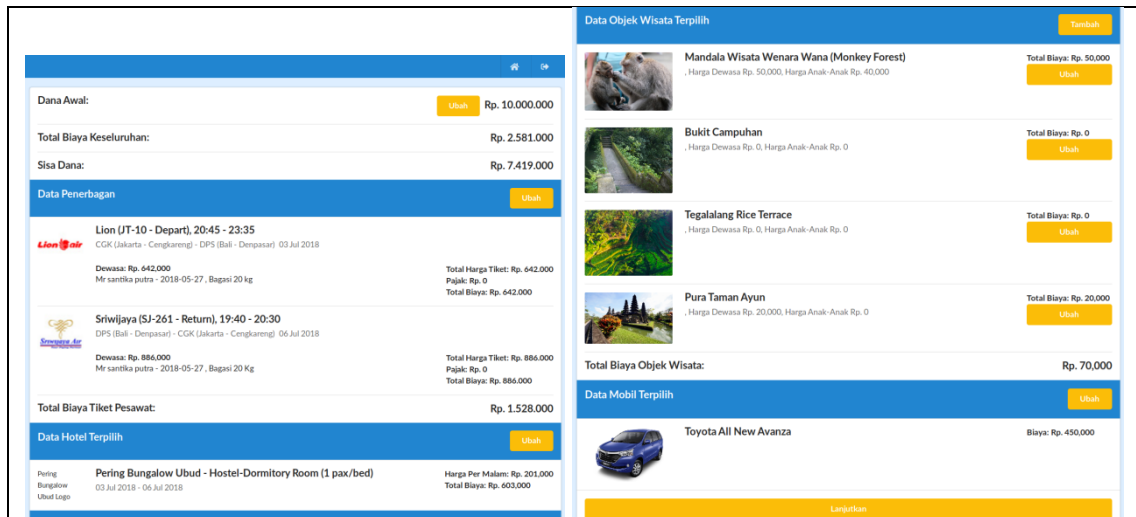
Dana Awal:

Ubah

Rp. 10.000.000

Total Biaya Keseluruhan:

Rp. 2.581.000

Sisa Dana:

Rp. 7.419.000

Data Penerbangan

Ubah

Lion Air

Lion (JT-10 - Depart), 20:45 - 23:35

CGK (Jakarta - Cengkareng) - DPS (Bali - Denpasar) 03 Jul 2018

Dewasa: Rp. 642,000
Mr santika putra - 2018-05-27 , Bagasi 20 Kg

Total Harga Tiket: Rp. 642.000
Pajak: Rp. 0
Total Biaya: Rp. 642.000

Sriwijaya Air

Sriwijaya (SJ-261 - Return), 19:40 - 20:30

DPS (Bali - Denpasar) - CGK (Jakarta - Cengkareng) 06 Jul 2018

Dewasa: Rp. 886,000
Mr santika putra - 2018-05-27 , Bagasi 20 Kg

Total Harga Tiket: Rp. 886.000
Pajak: Rp. 0
Total Biaya: Rp. 886.000

Total Biaya Tiket Pesawat:

Rp. 1.528.000

Data Hotel Terpilih

Ubah

Pering Bungalow Ubud Logo

Pering Bungalow Ubud - Hostel-Dormitory Room (1 pax/bed)

03 Jul 2018 - 06 Jul 2018

Harga Per Malam: Rp. 201,000
Total Biaya: Rp. 603,000

Data Objek Wisata Terpilih

Tambah

Mandala Wisata Wenara Wana (Monkey Forest)

, Harga Dewasa Rp. 50,000, Harga Anak-Anak Rp. 40,000

Total Biaya: Rp. 50,000

Ubah

Bukit Campuhan

, Harga Dewasa Rp. 0, Harga Anak-Anak Rp. 0

Total Biaya: Rp. 0

Ubah

Tegalalang Rice Terrace

, Harga Dewasa Rp. 0, Harga Anak-Anak Rp. 0

Total Biaya: Rp. 0

Ubah

Pura Taman Ayun

, Harga Dewasa Rp. 20,000, Harga Anak-Anak Rp. 0

Total Biaya: Rp. 20,000

Ubah

Total Biaya Objek Wisata:

Rp. 70,000

Data Mobil Terpilih

Ubah

Toyota All New Avanza

Biaya: Rp. 450,000

Lanjutkan